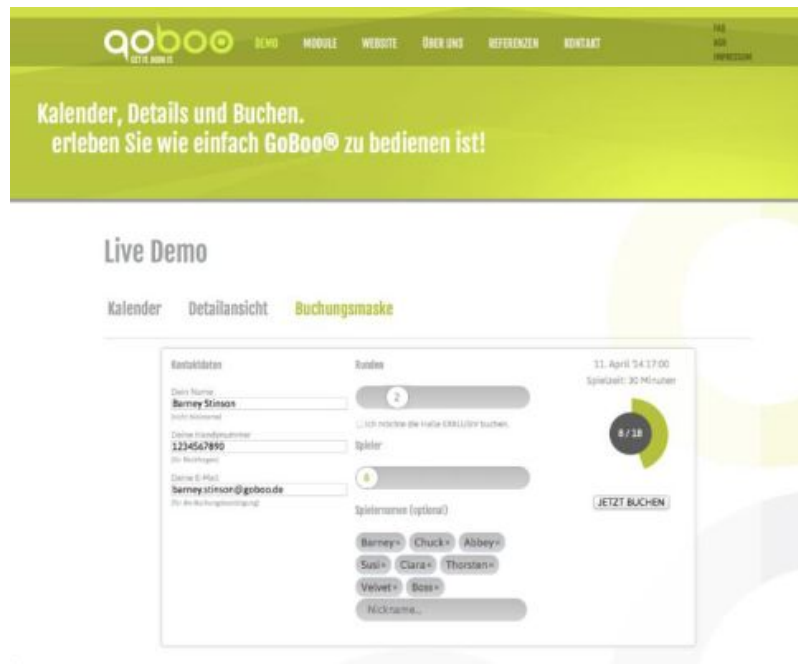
goboo
GET IT, BOOK IT

DEMO MODULE WEBSITE ÜBER UNS REFERENZEN KONTAKT

FAQ
AGB
IMPRESSUM

Kalender, Details und Buchen.
erleben Sie wie einfach GoBoo® zu bedienen ist!

Live Demo

Kalender Detailansicht Buchungsmaske

Kontaktdaten

Dein Name
Barney Stinson
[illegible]

Deine Handynummer
1234567890
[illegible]

Deine E-Mail
barney.stinson@goboo.de
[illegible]

Runden

2

Ich möchte die Halle EXKLUSIV buchen.

Spieler

6

Spielernamen (optional)

Barney× Chuck× Abbey×
Susi× Clara× Thorsten×
Velvet× Boss×
Nickname...

11. April '14 17:00
Spielzeit: 30 Minuten

8 / 18

JETZT BUCHEN